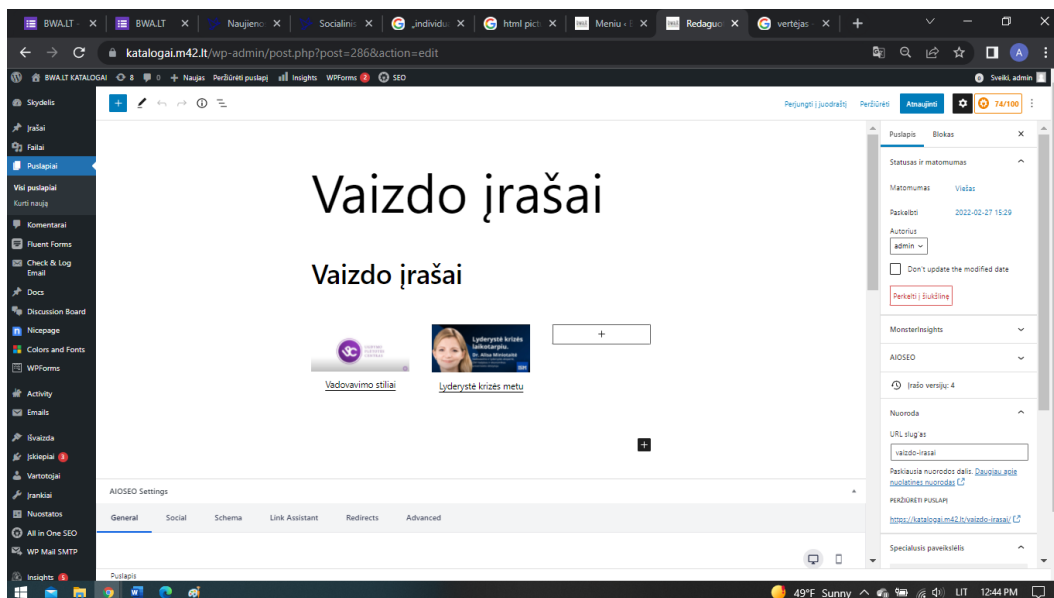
BWA.LT · ✕ | BWA.LT ✕ | Naujieno ✕ | Socialinis ✕ | „individu ✕ | html pictu ✕ | Meniu ‹ ✕ | Redaguo ✕ | vertėjas ✕ | +

katalogai.m42.lt/wp-admin/post.php?post=286&action=edit

BWA.LT KATALOGAI 8 0 + Naujas Peržiūrėti puslapį Insights WPForms 2 SEO

Sveiki, admin

Skydelis
Įrašai
Failai
Puslapiai
Visi puslapiai
Kurti naują
Komentarai
Fluent Forms
Check & Log Email
Docs
Discussion Board
Nicepage
Colors and Fonts
WPForms
Activity
Emails
Išvaizda
Įskiepiai 3
Vartotojai
Įrankiai
Nuostatos
All in One SEO
WP Mail SMTP
Insights 5

Perjungti į juodraštį Peržiūrėti Atnaujinti 74/100

Vaizdo įrašai

Vaizdo įrašai

Lyderystė krizės laikotarpiu.

Vadovavimo stiliai

Lyderystė krizės metu

+

AIOSEO Settings

General Social Schema Link Assistant Redirects Advanced

Puslapis

Puslapis Blokas ✕

Statusas ir matomumas

Matomumas Viešas

Paskelbti 2022-02-27 15:29

Autorius
admin

Don't update the modified date

Perkelti į šiukšlinę

MonsterInsights

AIOSEO

Įrašo versijų: 4

Nuoroda

URL slug'as
vaizdo-irasai

Paskiausia nuorodos dalis. Daugiau apie nuolatines nuorodas

PERŽIŪRĖTI PUSLAPĮ

https://katalogai.m42.lt/vaizdo-irasai/

Specialusis paveikslėlis

49°F Sunny LIT 12:44 PM